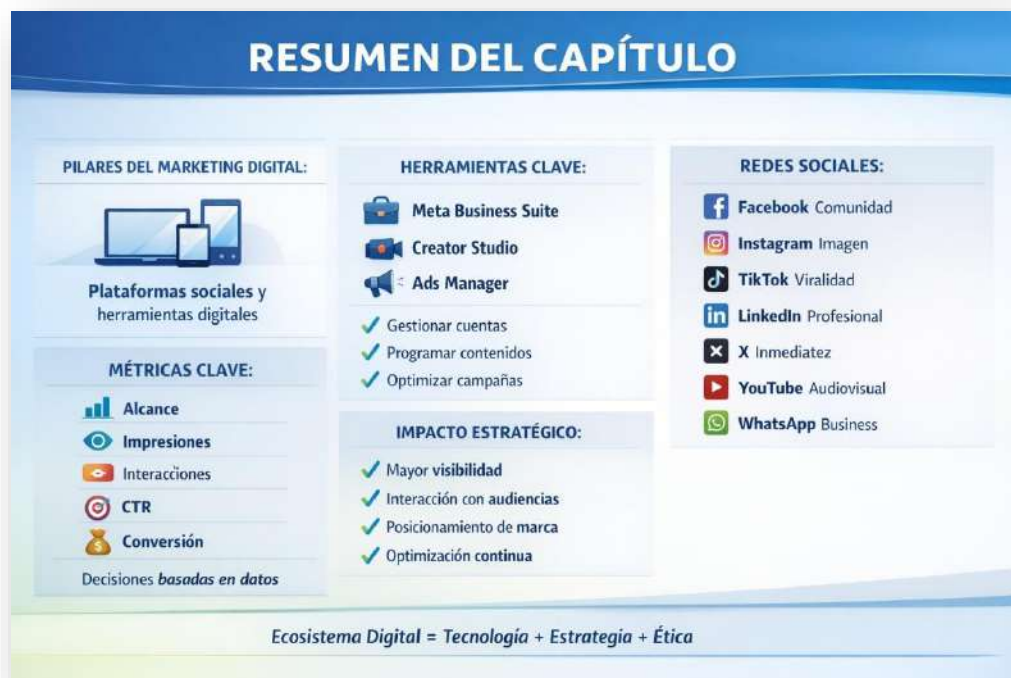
RESUMEN DEL CAPÍTULO

PILARES DEL MARKETING DIGITAL:

Plataformas sociales y herramientas digitales

MÉTRICAS CLAVE:

Alcance
Impresiones
Interacciones
CTR
Conversión

Decisiones basadas en datos

HERRAMIENTAS CLAVE:

Meta Business Suite
Creator Studio
Ads Manager

✓ Gestionar cuentas
✓ Programar contenidos
✓ Optimizar campañas

IMPACTO ESTRATÉGICO:

✓ Mayor visibilidad
✓ Interacción con audiencias
✓ Posicionamiento de marca
✓ Optimización continua

REDES SOCIALES:

Facebook Comunidad
Instagram Imagen
TikTok Viralidad
LinkedIn Profesional
X Inmediatez
YouTube Audiovisual
WhatsApp Business

Ecosistema Digital = Tecnología + Estrategia + Ética